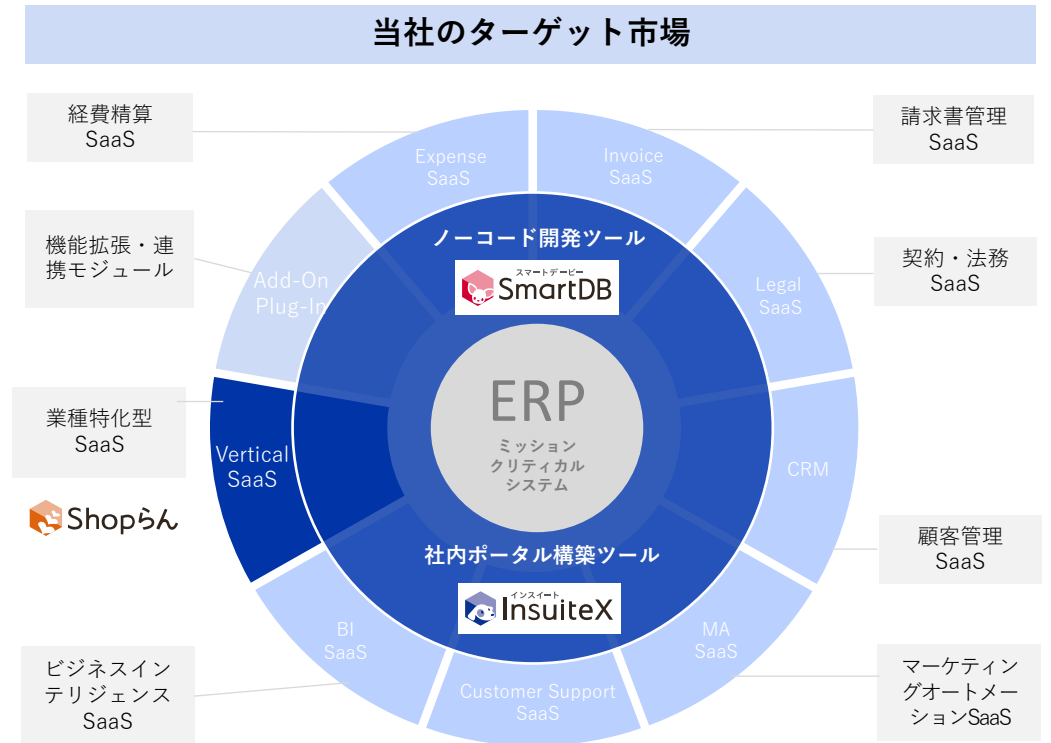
当社のターゲット市場

経費精算
SaaS

機能拡張・連携モジュール

業種特化型
SaaS

Shopらん

ビジネスインテリジェンス
SaaS

請求書管理
SaaS

契約・法務
SaaS

顧客管理
SaaS

マーケティングオートメーションSaaS

Expense
SaaS

Invoice
SaaS

Add-On
Plug-In

Legal
SaaS

Vertical
SaaS

CRM

BI
SaaS

MA
SaaS

Customer Support
SaaS

ノーコード開発ツール

スマートデービー
SmartDB

ERP

ミッション
クリティカル
システム

社内ポータル構築ツール

インスイート
InsuiteX